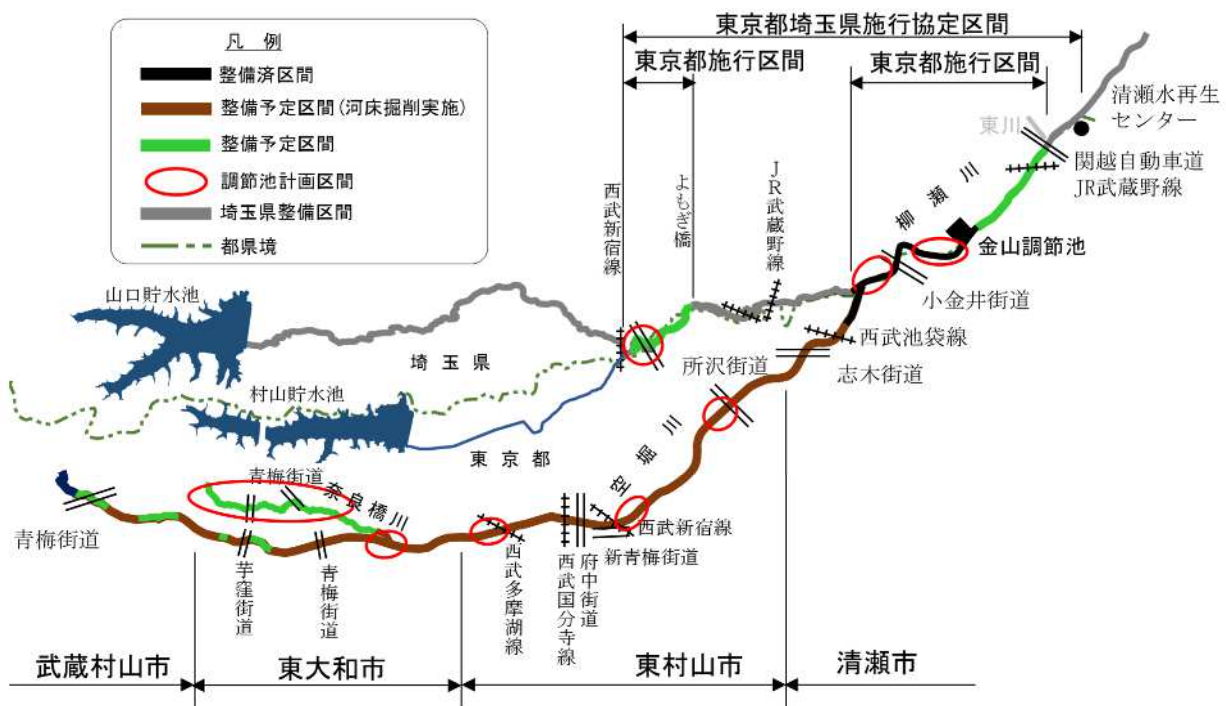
凡例
整備済区間
整備予定区間（河床掘削実施）
整備予定区間
調節池計画区間
埼玉県整備区間
都県境

東京都埼玉県施行協定区間
東京都施行区間
東京都施行区間

清瀬水再生センター
東川
関越自動車道
JR武蔵野線
柳瀬川
金山調節池
小金井街道
西武池袋線
志木街道
JR武蔵野線
よもぎ橋
西武新宿線
山口貯水池
埼玉県
村山貯水池
東京都
所沢街道
空堀川
西武新宿線
新青梅街道
青梅街道
奈良橋川
青梅街道
芋窪街道
青梅街道
西武多摩湖線
西武国分寺線
府中街道

武蔵村山市
東大和市
東村山市
清瀬市